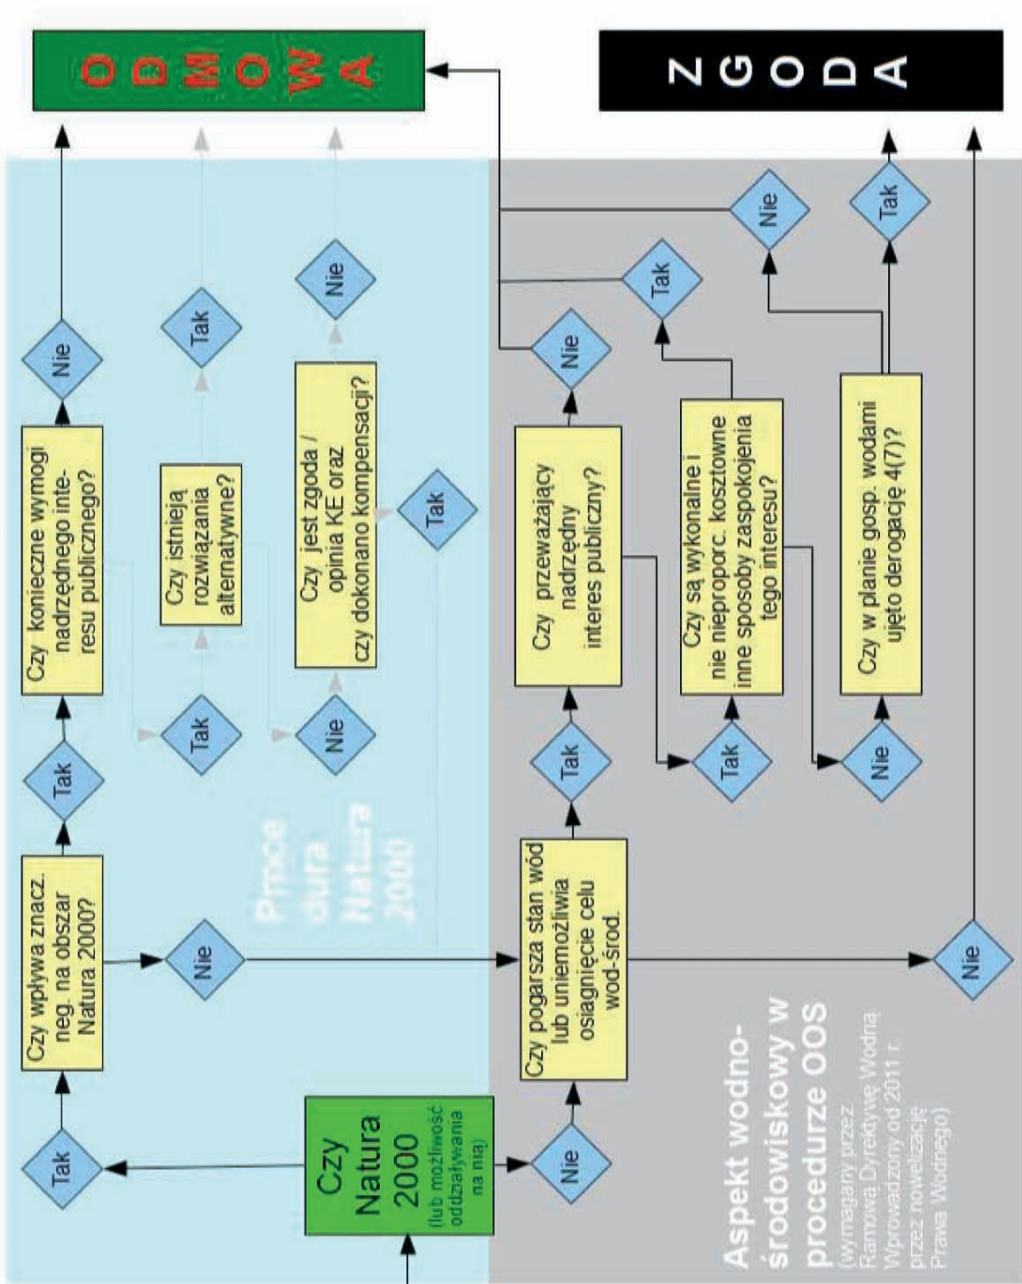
ODMOWA

ZGODA

Czy Natura 2000 (lub możliwość oddziaływania na nią)

Tak

Nie

Czy wpływa znacz. neg. na obszar Natura 2000?

Tak

Czy konieczne wymogi nadrzędnego interesu publicznego?

Nie

Nie

Tak

Czy istnieją rozwiązania alternatywne?

Tak

Nie

Czy jest zgoda / opinia KE oraz czy dokonano kompensacji?

Nie

Tak

Procedura Natura 2000

Czy pogarsza stan wód lub uniemożliwia osiągnięcie celu wod-środ.

Tak

Czy przeważający nadrzędny interes publiczny?

Nie

Tak

Czy są wykonalne i nie nieproporc. kosztowne inne sposoby zaspokojenia tego interesu?

Tak

Nie

Czy w planie gosp. wodami ujęto derogację 4(7)?

Nie

Tak

Nie

Aspekt wodno-środowiskowy w procedurze OOS

wymagany przez Ramową Dyrektywę Wodną. Wprowadzony od 2011 r. przez nowelizację Prawa Wodnego)